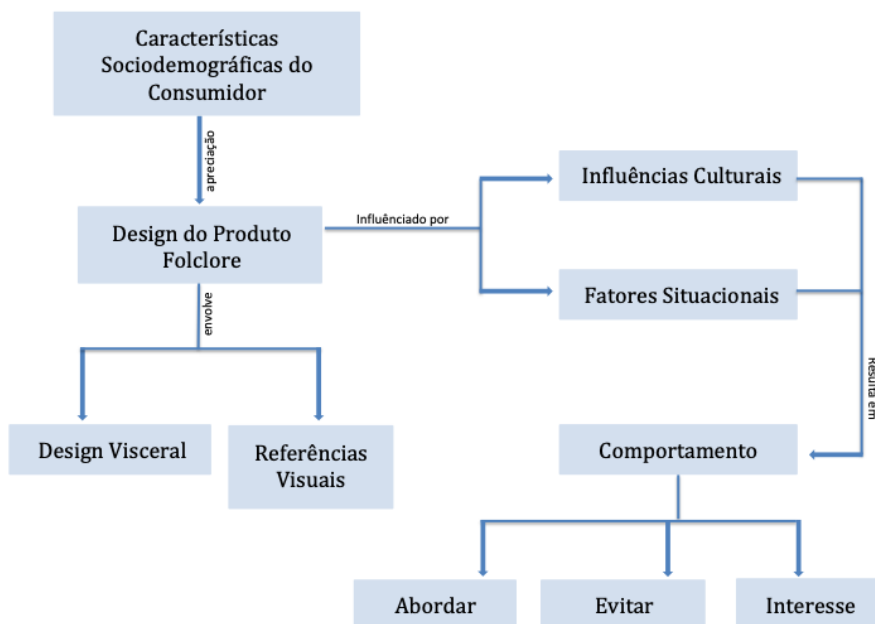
Características Sociodemográficas do Consumidor

apreciação

Design do Produto Folclore

Influênciado por

Influências Culturais

Fatores Situacionais

envolve

Resulta em

Design Visceral

Referências Visuais

Comportamento

Abordar

Evitar

Interesse